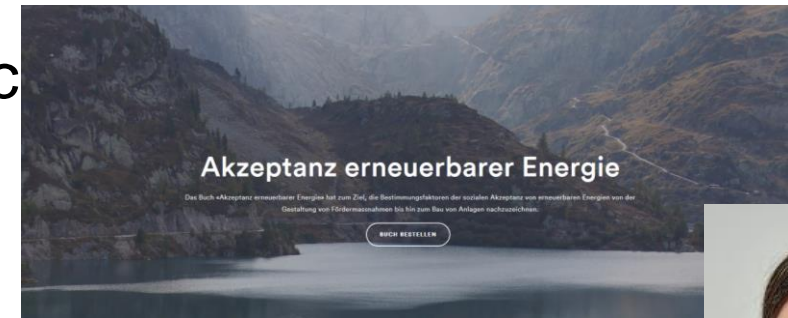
C

Akzeptanz erneuerbarer Energie

Das Buch «Akzeptanz erneuerbarer Energie» hat zum Ziel, die Bestimmungsfaktoren der sozialen Akzeptanz von erneuerbaren Energien von der Gestaltung von Fördermassnahmen bis hin zum Bau von Anlagen nachzuzeichnen.

BUCH BESTELLEN